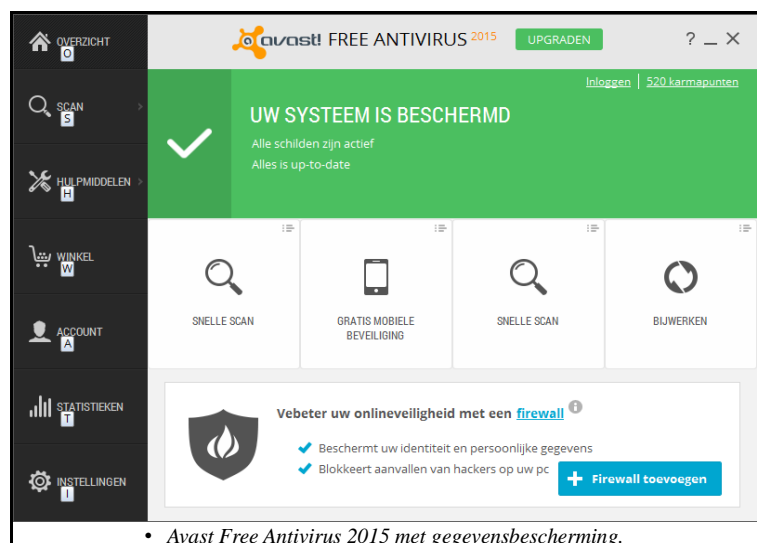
OVERZICHT
O

SCAN
S

HULPMIDDELEN
H

WINKEL
W

ACCOUNT
A

STATISTIEKEN
T

INSTELLINGEN
I

avast! FREE ANTIVIRUS 2015 UPGRADEN ? _ ✕

Inloggen | 520 karmapunten

UW SYSTEEM IS BESCHERMD
Alle schilden zijn actief
Alles is up-to-date

SNELLE SCAN

GRATIS MOBIELE BEVEILIGING

SNELLE SCAN

BIJWERKEN

Vebeter uw onlineveiligheid met een firewall

Beschermt uw identiteit en persoonlijke gegevens
Blokkeert aanvallen van hackers op uw pc

+ Firewall toevoegen

• Avast Free Antivirus 2015 met gegevensbescherming.